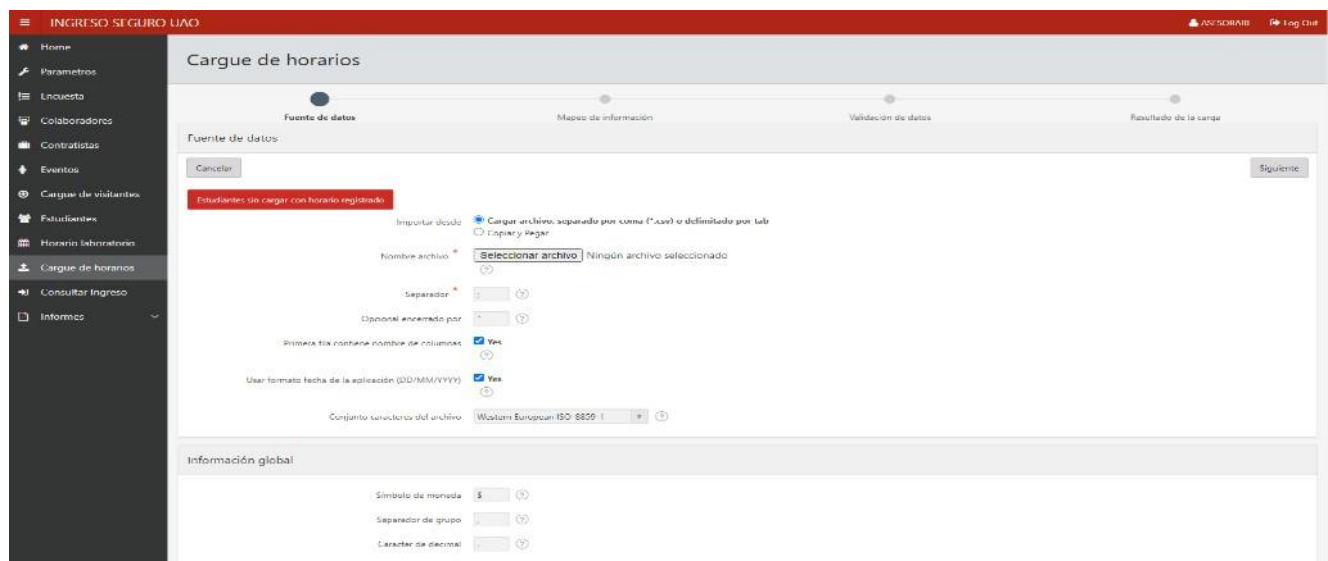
INGRESO SEGURO UAO

ASESORAIB Log Out

Home
Parametros
Encuesta
Colaboradores
Contratistas
Eventos
Cargue de visitantes
Estudiantes
Horario laboratorio
Cargue de horarios
Consultar Ingreso
Informes

Cargue de horarios

Fuente de datos
Mapeo de información
Validación de datos
Resultado de la carga

Fuente de datos

Cancelar

Siguiente

Estudiantes sin cargar con horario registrado

Importar desde
Cargar archivo, separado por coma (*.csv) o delimitado por tab
Copiar y Pegar

Nombre archivo *
Seleccionar archivo Ningún archivo seleccionado

Separador *
;

Opcional encerrado por
"

Primera fila contiene nombre de columnas
Yes

Usar formato fecha de la aplicación (DD/MM/YYYY)
Yes

Conjunto caracteres del archivo
Western European ISO-8859-1

Información global

Símbolo de moneda
$

Separador de grupo
,

Caracter de decimal
.